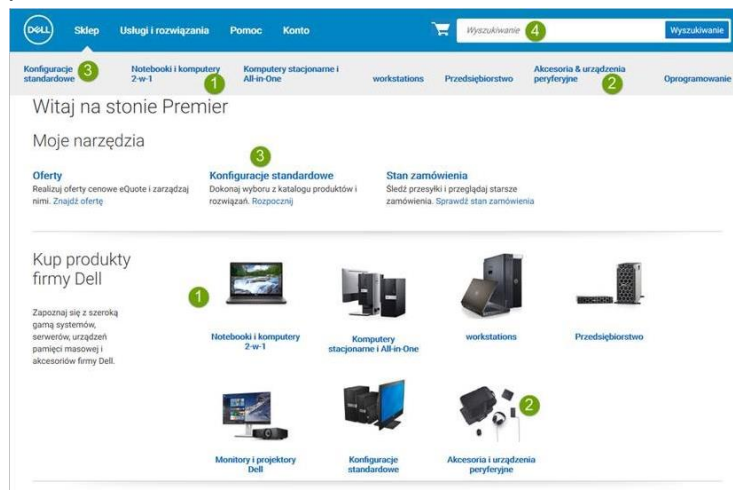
DELL Sklep Usługi i rozwiązania Pomoc Konto

Wyszukiwanie 4 Wyszukiwanie

Konfiguracje standardowe 3 Notebooki i komputery 2-w-1 1 Komputery stacjonarne i All-in-One workstations Przedsiębiorstwo Akcesoria & urządzenia peryferyjne 2 Oprogramowanie

Witaj na stonie Premier

Moje narzędzia

Oferty
Realizuj oferty cenowe eQuote i zarządzaj nimi. Znajdź ofertę

3
Konfiguracje standardowe
Dokonaj wyboru z katalogu produktów i rozwiązań. Rozpocznij

Stan zamówienia
Śledź przesyłki i przeglądaj starsze zamówienia. Sprawdź stan zamówienia

Kup produkty firmy Dell

Zapoznaj się z szeroką gamą systemów, serwerów, urządzeń pamięci masowej i akcesoriów firmy Dell.

1
Notebooki i komputery 2-w-1

Komputery stacjonarne i All-in-One

workstations

Przedsiębiorstwo

Monitory i projektory Dell

Konfiguracje standardowe

2
Akcesoria i urządzenia peryferyjne